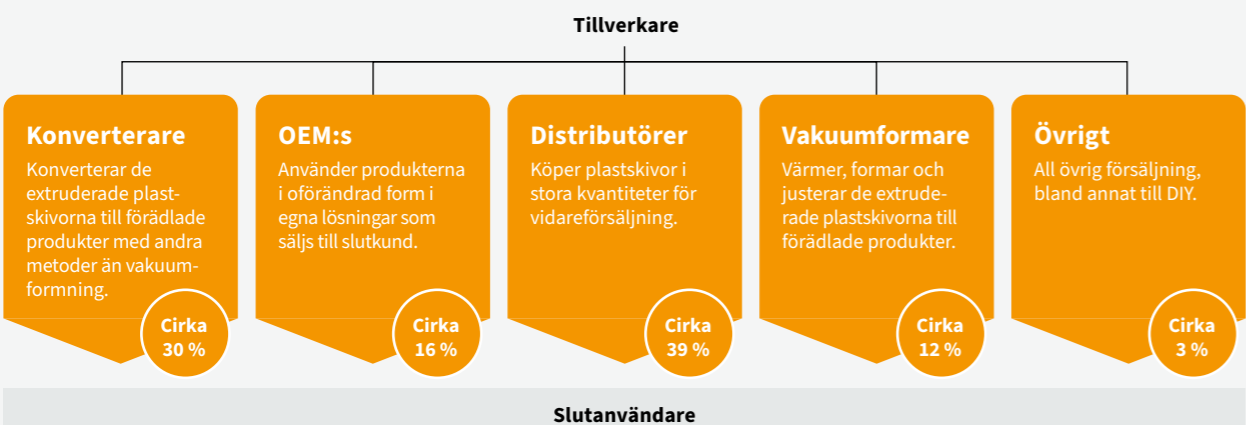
Tillverkare

Konverterare
Konverterar de extruderade plastskivorna till förädlade produkter med andra metoder än vakuumformning.
Cirka 30 %

OEM:s
Använder produkterna i oförändrad form i egna lösningar som säljs till slutkund.
Cirka 16 %

Distributörer
Köper plastskivor i stora kvantiteter för vidareförsäljning.
Cirka 39 %

Vakuumformare
Värmer, formar och justerar de extruderade plastskivorna till förädlade produkter.
Cirka 12 %

Övrigt
All övrig försäljning, bland annat till DIY.
Cirka 3 %

Slutanvändare